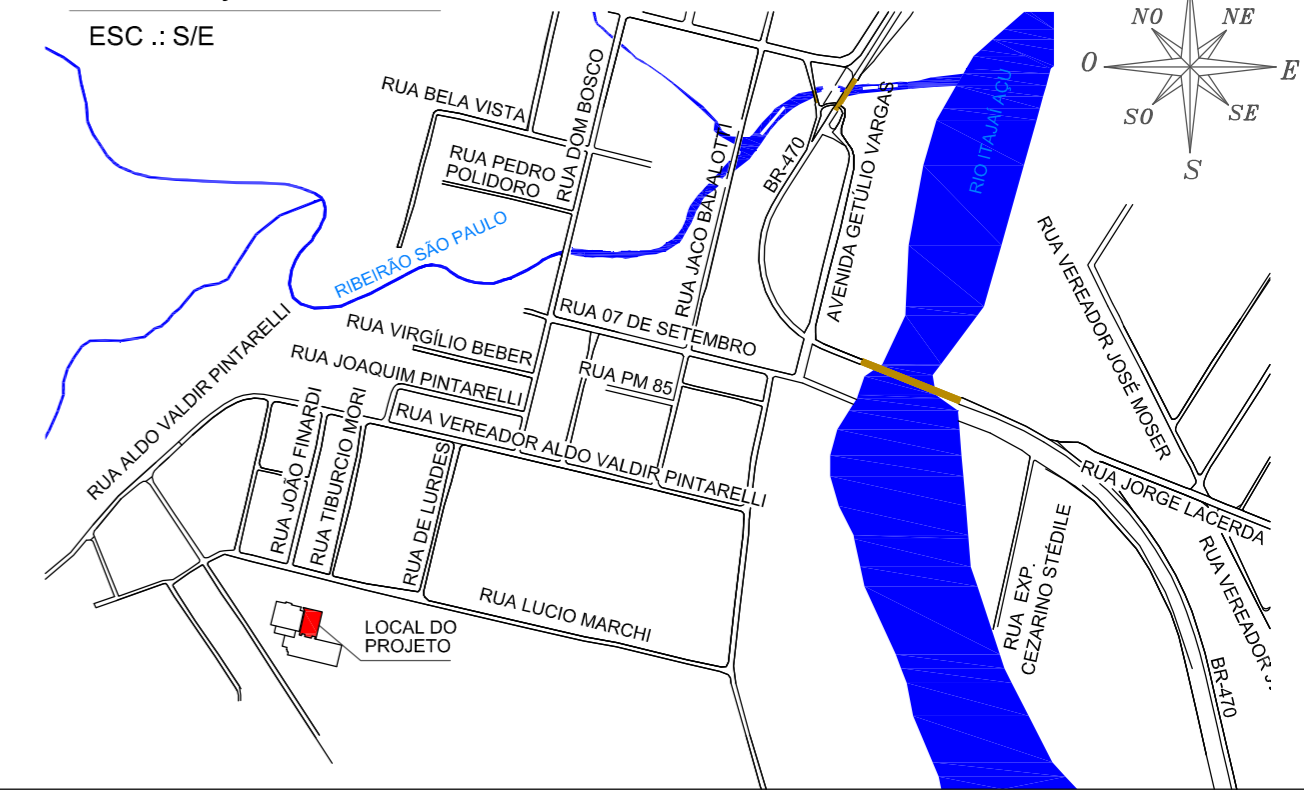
ESC .: S/E

NO
NE
O
E
SO
SE
S

RUA BELA VISTA
RUA DOM BOSCO
RUA PEDRO POLIDORO
RUA JACO BALALOTTI
BR-470
AVENIDA GETÚLIO VARGAS
RIO ITAJAÍ AÇU
RIBEIRÃO SÃO PAULO
RUA VEREADOR JOSÉ MOSER
RUA 07 DE SETEMBRO
RUA VIRGÍLIO BEBER
RUA JOAQUIM PINTARELLI
RUA PM 85
RUA ALDO VALDIR PINTARELLI
RUA JOÃO FINARDI
RUA TIBURCIO MORI
RUA VEREADOR ALDO VALDIR PINTARELLI
RUA DE LURDES
RUA JORGE LACERDA
RUA EXP. CEZARINO STÉDILE
RUA VEREADOR J
RUA LUCIO MARCHI
LOCAL DO PROJETO
BR-470